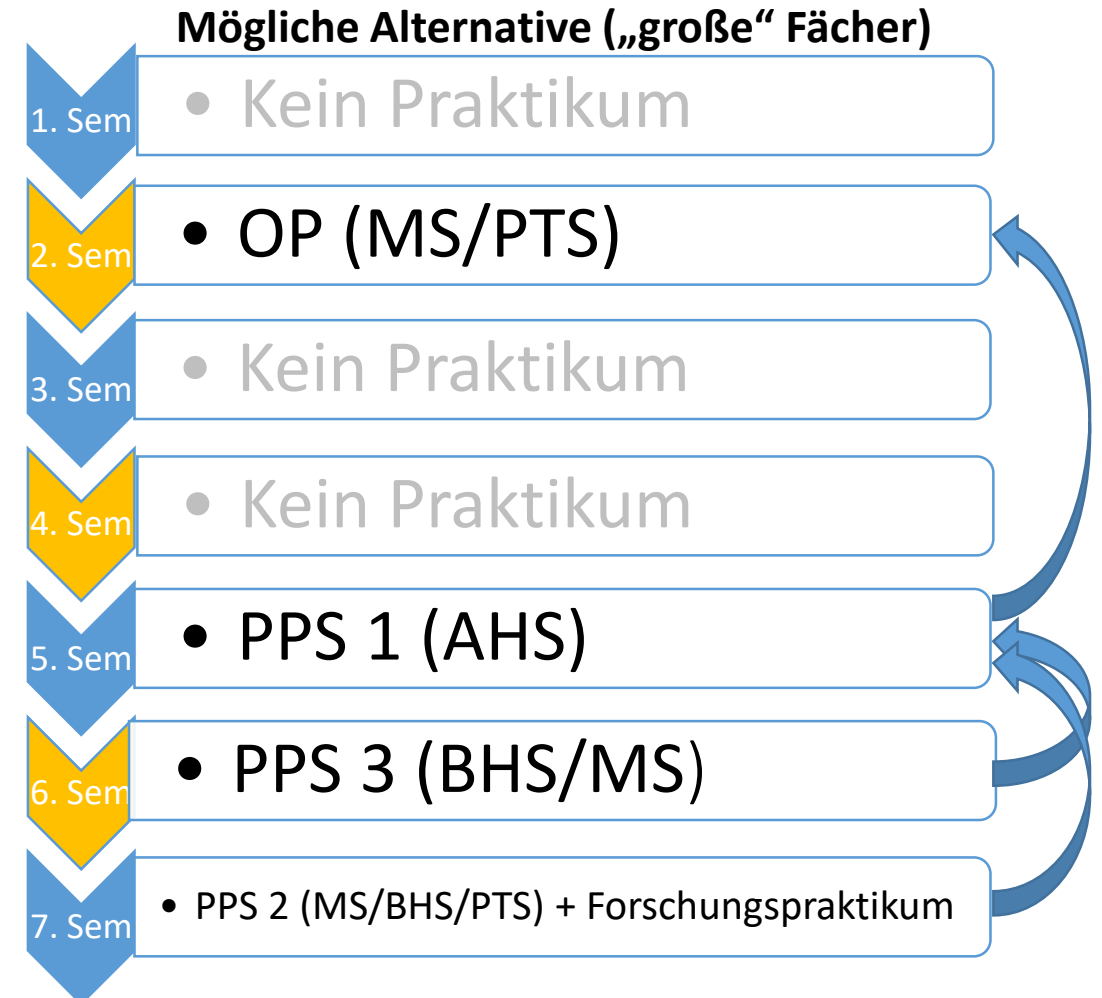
Mögliche Alternative („große“ Fächer)

1. Sem
• Kein Praktikum

2. Sem
• OP (MS/PTS)

3. Sem
• Kein Praktikum

4. Sem
• Kein Praktikum

5. Sem
• PPS 1 (AHS)

6. Sem
• PPS 3 (BHS/MS)

7. Sem
• PPS 2 (MS/BHS/PTS) + Forschungspraktikum